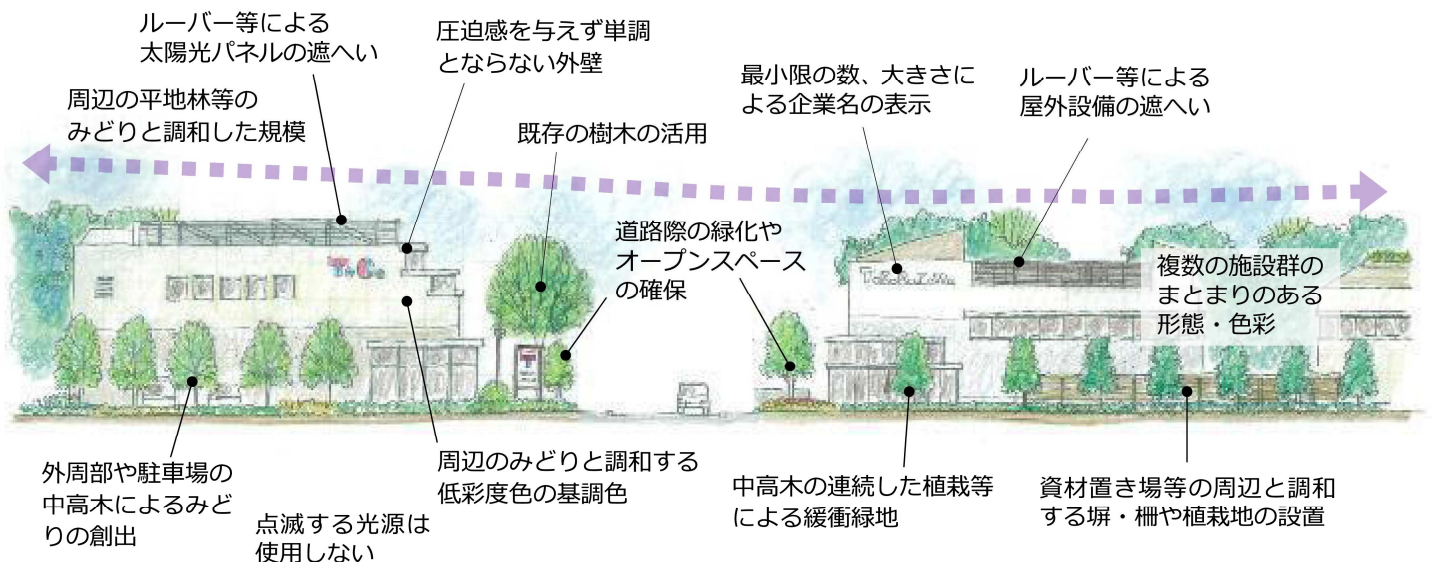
ルーバー等による太陽光パネルの遮へい

圧迫感を与えず単調とならない外壁

周辺の平地林等のみどりと調和した規模

既存の樹木の活用

最小限の数、大きさによる企業名の表示

ルーバー等による屋外設備の遮へい

道路際の緑化やオープンスペースの確保

複数の施設群のまとまりのある形態・色彩

外周部や駐車場の中高木によるみどりの創出

点滅する光源は使用しない

周辺のみどりと調和する低彩度色の基調色

中高木の連続した植栽等による緩衝緑地

資材置き場等の周辺と調和する塀・柵や植栽地の設置